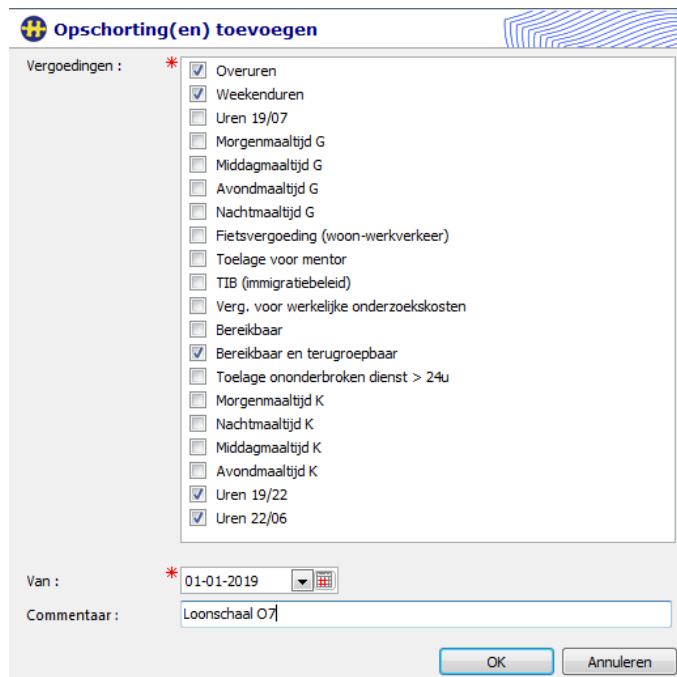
Opschorting(en) toevoegen

Vergoedingen : *

Overuren
Weekenduren
Uren 19/07
Morgenmaaltijd G
Middagmaaltijd G
Avondmaaltijd G
Nachtmaaltijd G
Fietsvergoeding (woon-werkverkeer)
Toelage voor mentor
TIB (immigratiebeleid)
Verg. voor werkelijke onderzoekskosten
Bereikbaar
Bereikbaar en terugroepbaar
Toelage ononderbroken dienst > 24u
Morgenmaaltijd K
Nachtmaaltijd K
Middagmaaltijd K
Avondmaaltijd K
Uren 19/22
Uren 22/06

Van : * 01-01-2019

Commentaar : Loonschaal O7

OK Annuleren